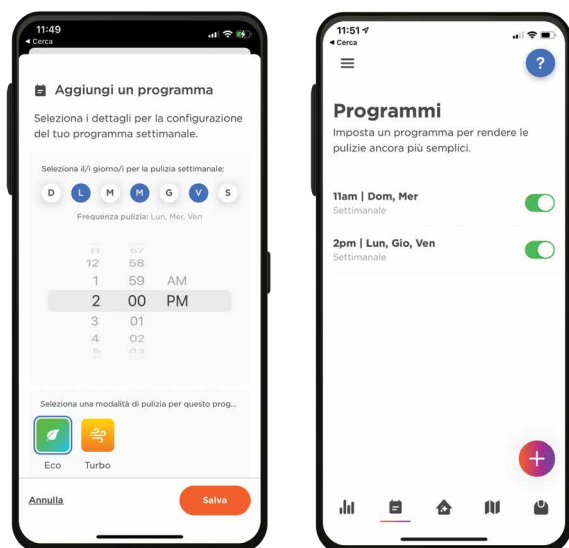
11:49
◂ Cerca

Aggiungi un programma

Seleziona i dettagli per la configurazione del tuo programma settimanale.

Seleziona il/i giorno/i per la pulizia settimanale:

D L M M G V S

Frequenza pulizia: Lun, Mer, Ven

11 57
12 58
1 59 AM
2 00 PM
3 01
4 02
5 03

Seleziona una modalità di pulizia per questo prog...

Eco Turbo

Annulla Salva

11:51
◂ Cerca

?

Programmi

Imposta un programma per rendere le pulizie ancora più semplici.

11am | Dom, Mer
Settimanale

2pm | Lun, Gio, Ven
Settimanale

+